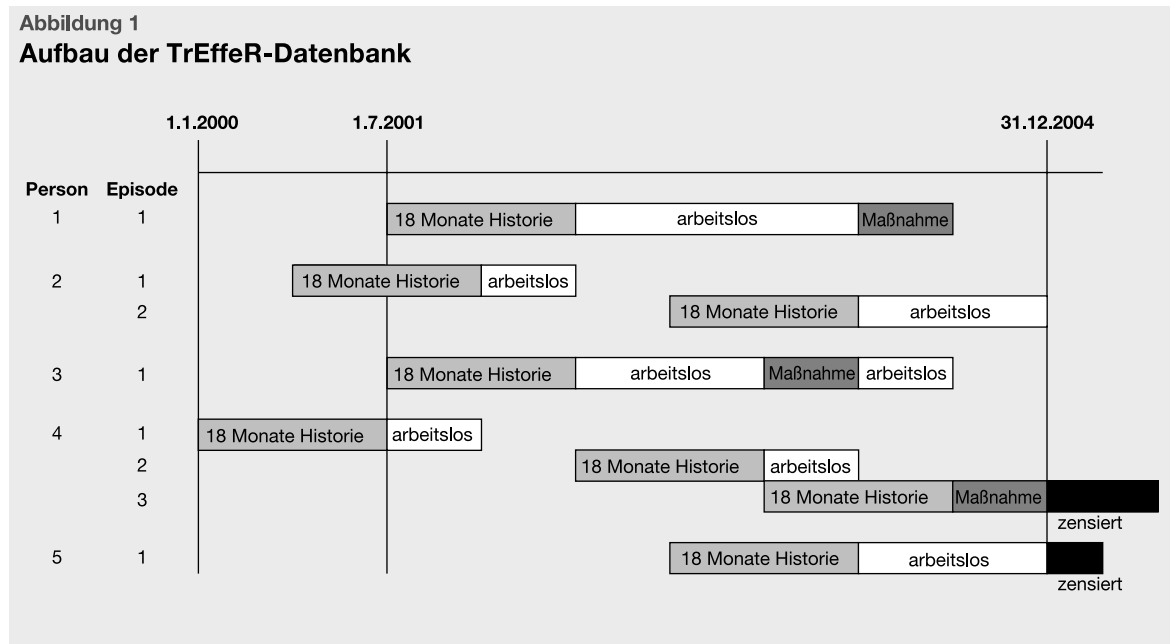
Abbildung 1
Aufbau der TrEffeR-Datenbank

1.1.2000 1.7.2001 31.12.2004

Person Episode

1 1 18 Monate Historie arbeitslos Maßnahme

2 1 18 Monate Historie arbeitslos
2 18 Monate Historie arbeitslos

3 1 18 Monate Historie arbeitslos Maßnahme arbeitslos

4 1 18 Monate Historie arbeitslos
2 18 Monate Historie arbeitslos
3 18 Monate Historie Maßnahme
zensiert

5 1 18 Monate Historie arbeitslos
zensiert